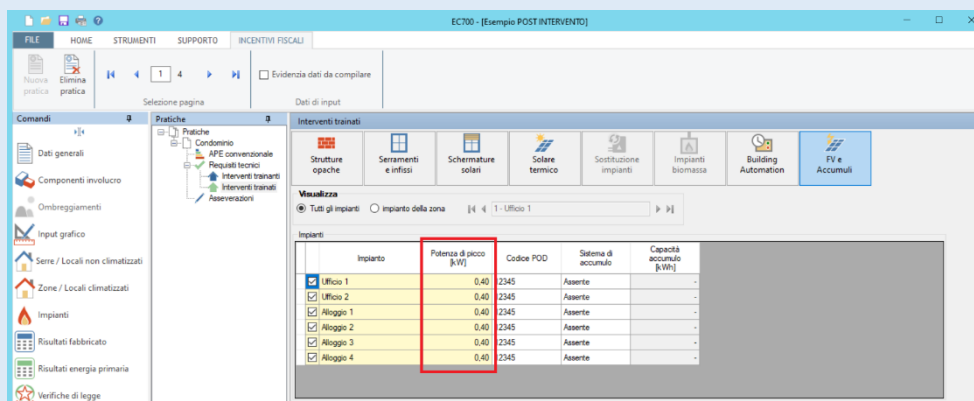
EC700 - [Esempio POST INTERVENTO]

FILE HOME STRUMENTI SUPPORTO INCENTIVI FISCALI

Nuova pratica
Elimina pratica
1 4
Selezione pagina
Evidenzia dati da compilare
Dati di input

Comandi
Dati generali
Componenti involucro
Ombreggiamenti
Input grafico
Serre / Locali non climatizzati
Zone / Locali climatizzati
Impianti
Risultati fabbricato
Risultati energia primaria
Verifiche di legge

Pratiche
Pratiche
Condominio
APE convenzionale
Requisiti tecnici
Interventi trainanti
Interventi trainati
Asseverazioni

Interventi trainati
Strutture opache
Serramenti e infissi
Schermature solari
Solare termico
Sostituzione impianti
Impianti biomassa
Building Automation
FV e Accumuli

Visualizza
Tutti gli impianti
Impianto della zona
1 - Ufficio 1

Impianti

| | Impianto | Potenza di picco [kW] | Codice POD | Sistema di accumulo | Capacità accumulo [kWh] |
|---|---|---|---|---|---|
| ☑ | Ufficio 1 | 0,40 | 2345 | Assente | - |
| ☑ | Ufficio 2 | 0,40 | 2345 | Assente | - |
| ☑ | Alloggio 1 | 0,40 | 2345 | Assente | - |
| ☑ | Alloggio 2 | 0,40 | 2345 | Assente | - |
| ☑ | Alloggio 3 | 0,40 | 2345 | Assente | - |
| ☑ | Alloggio 4 | 0,40 | 2345 | Assente | - |